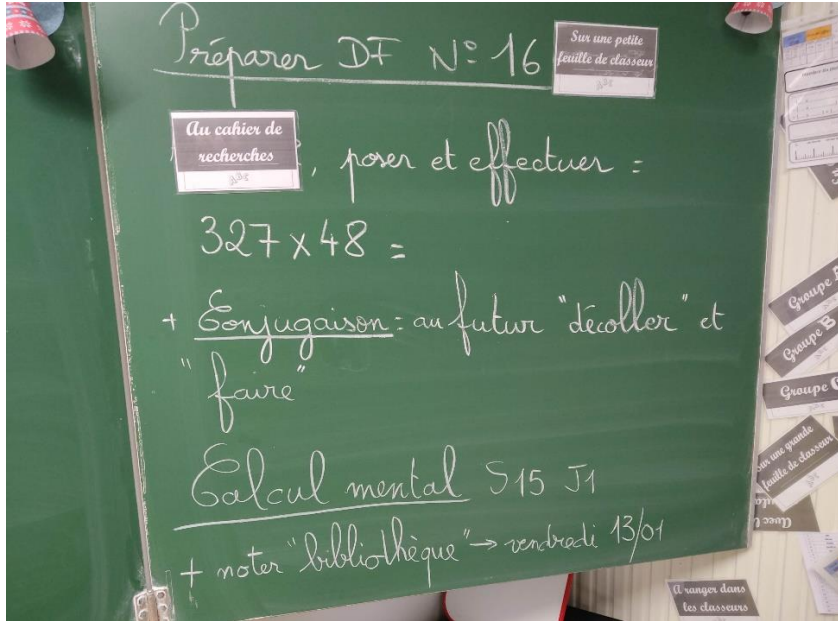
Préparer DF N° 16

Sur une petite feuille de classeur

Au cahier de recherches

, poser et effectuer :

$327 \times 48 =$

+ Conjugaison : au futur "décoller" et "faire"

Calcul mental S15 J1

+ noter "bibliothèque" → vendredi 13/01

Groupe

Groupe B

Groupe

Sur une grande feuille de classeur

Avec l

A ranger dans les classeurs